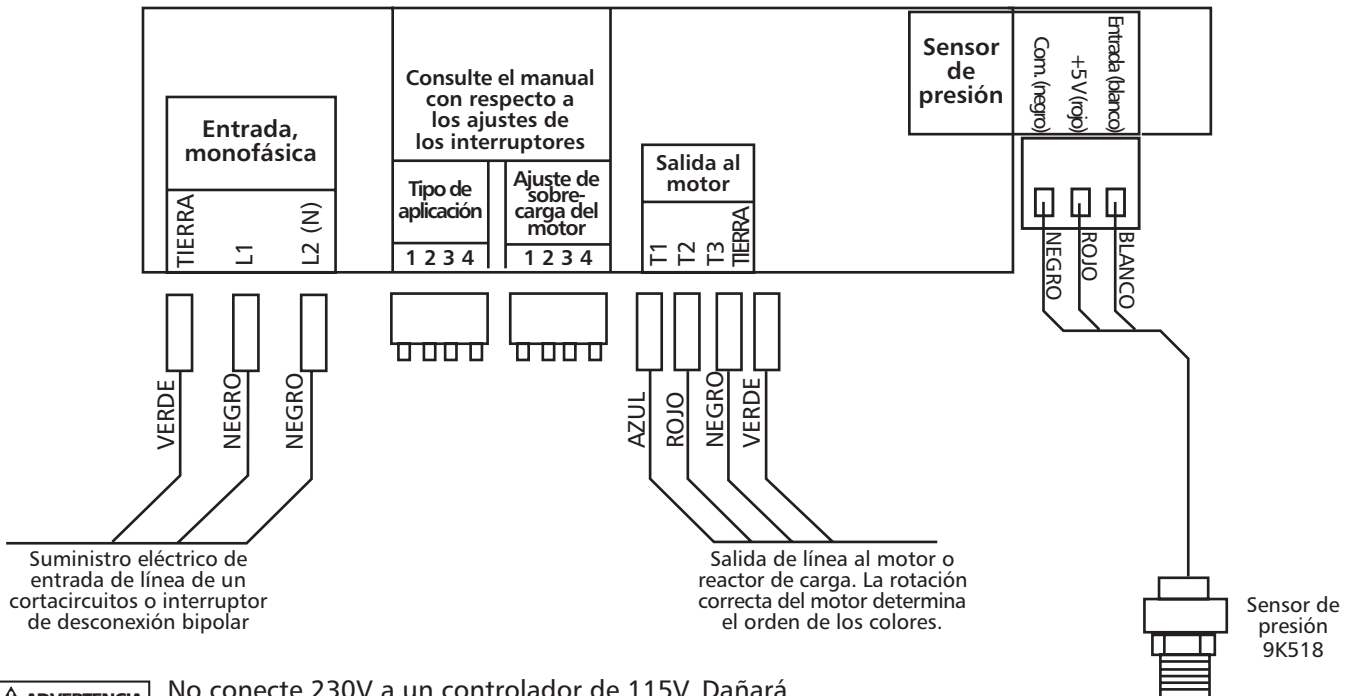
Sensor de presión

Com. (negro)

+5V (rojo)

Entrada (blanco)

Consulte el manual con respecto a los ajustes de los interruptores

Entrada, monofásica

TIERRA

L1

L2 (N)

Tipo de aplicación

1 2 3 4

Ajuste de sobrecarga del motor

1 2 3 4

Salida al motor

T1

T2

T3

TIERRA

NEGRO

ROJO

BLANCO

VERDE

NEGRO

NEGRO

AZUL

ROJO

NEGRO

VERDE

Suministro eléctrico de entrada de línea de un cortacircuitos o interruptor de desconexión bipolar

Salida de línea al motor o reactor de carga. La rotación correcta del motor determina el orden de los colores.

Sensor de presión 9K518

⚠ ADVERTENCIA No conecte 230V a un controlador de 115V. Dañará